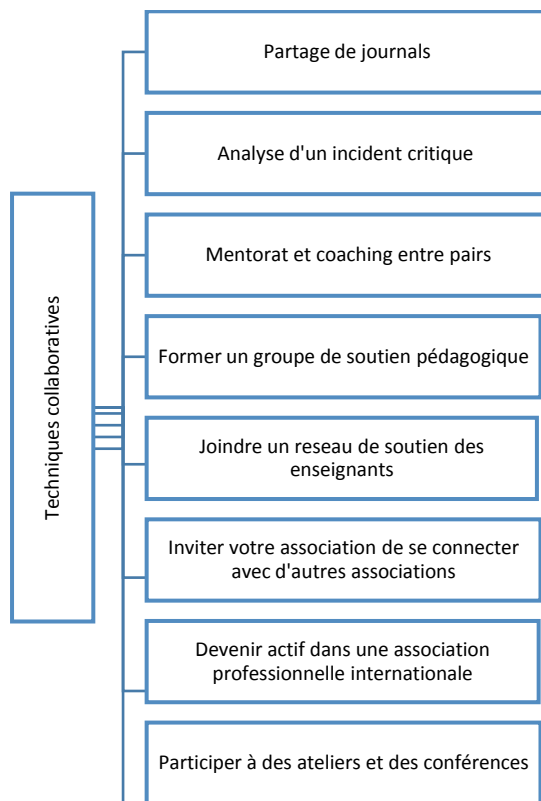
Techniques collaboratives

Partage de journals

Analyse d'un incident critique

Mentorat et coaching entre pairs

Former un groupe de soutien pédagogique

Joindre un reseau de soutien des enseignants

Inviter votre association de se connecter avec d'autres associations

Devenir actif dans une association professionnelle internationale

Participer à des ateliers et des conférences